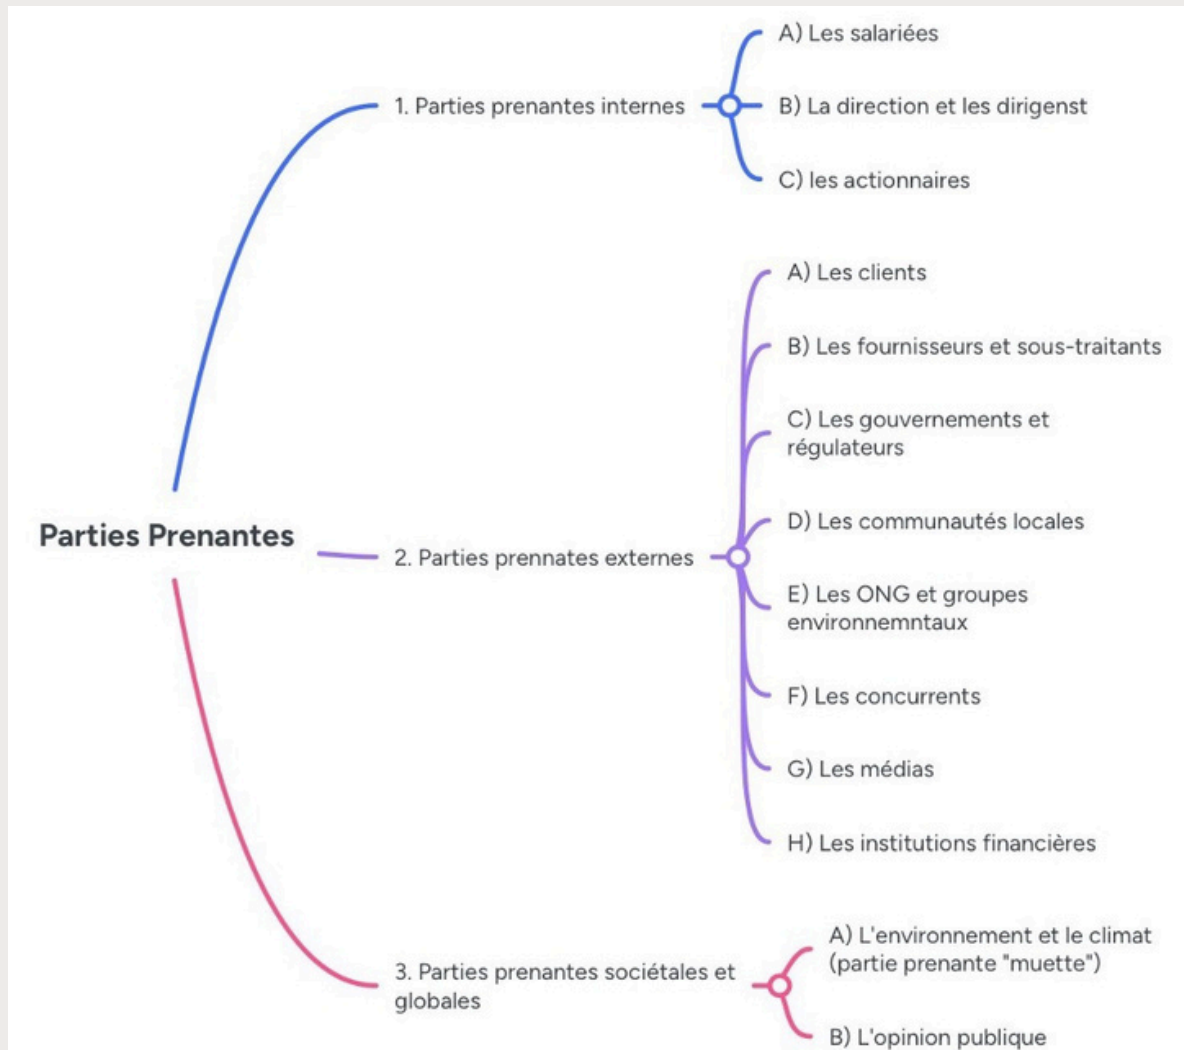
Parties Prenantes

1. Parties prenantes internes

A) Les salariées

B) La direction et les dirigenst

C) les actionnaires

2. Parties prennates externes

A) Les clients

B) Les fournisseurs et sous-traitants

C) Les gouvernements et régulateurs

D) Les communautés locales

E) Les ONG et groupes environnemntaux

F) Les concurrents

G) Les médias

H) Les institutions financières

3. Parties prenantes sociétales et globales

A) L'environnement et le climat (partie prenante "muette")

B) L'opinion publique